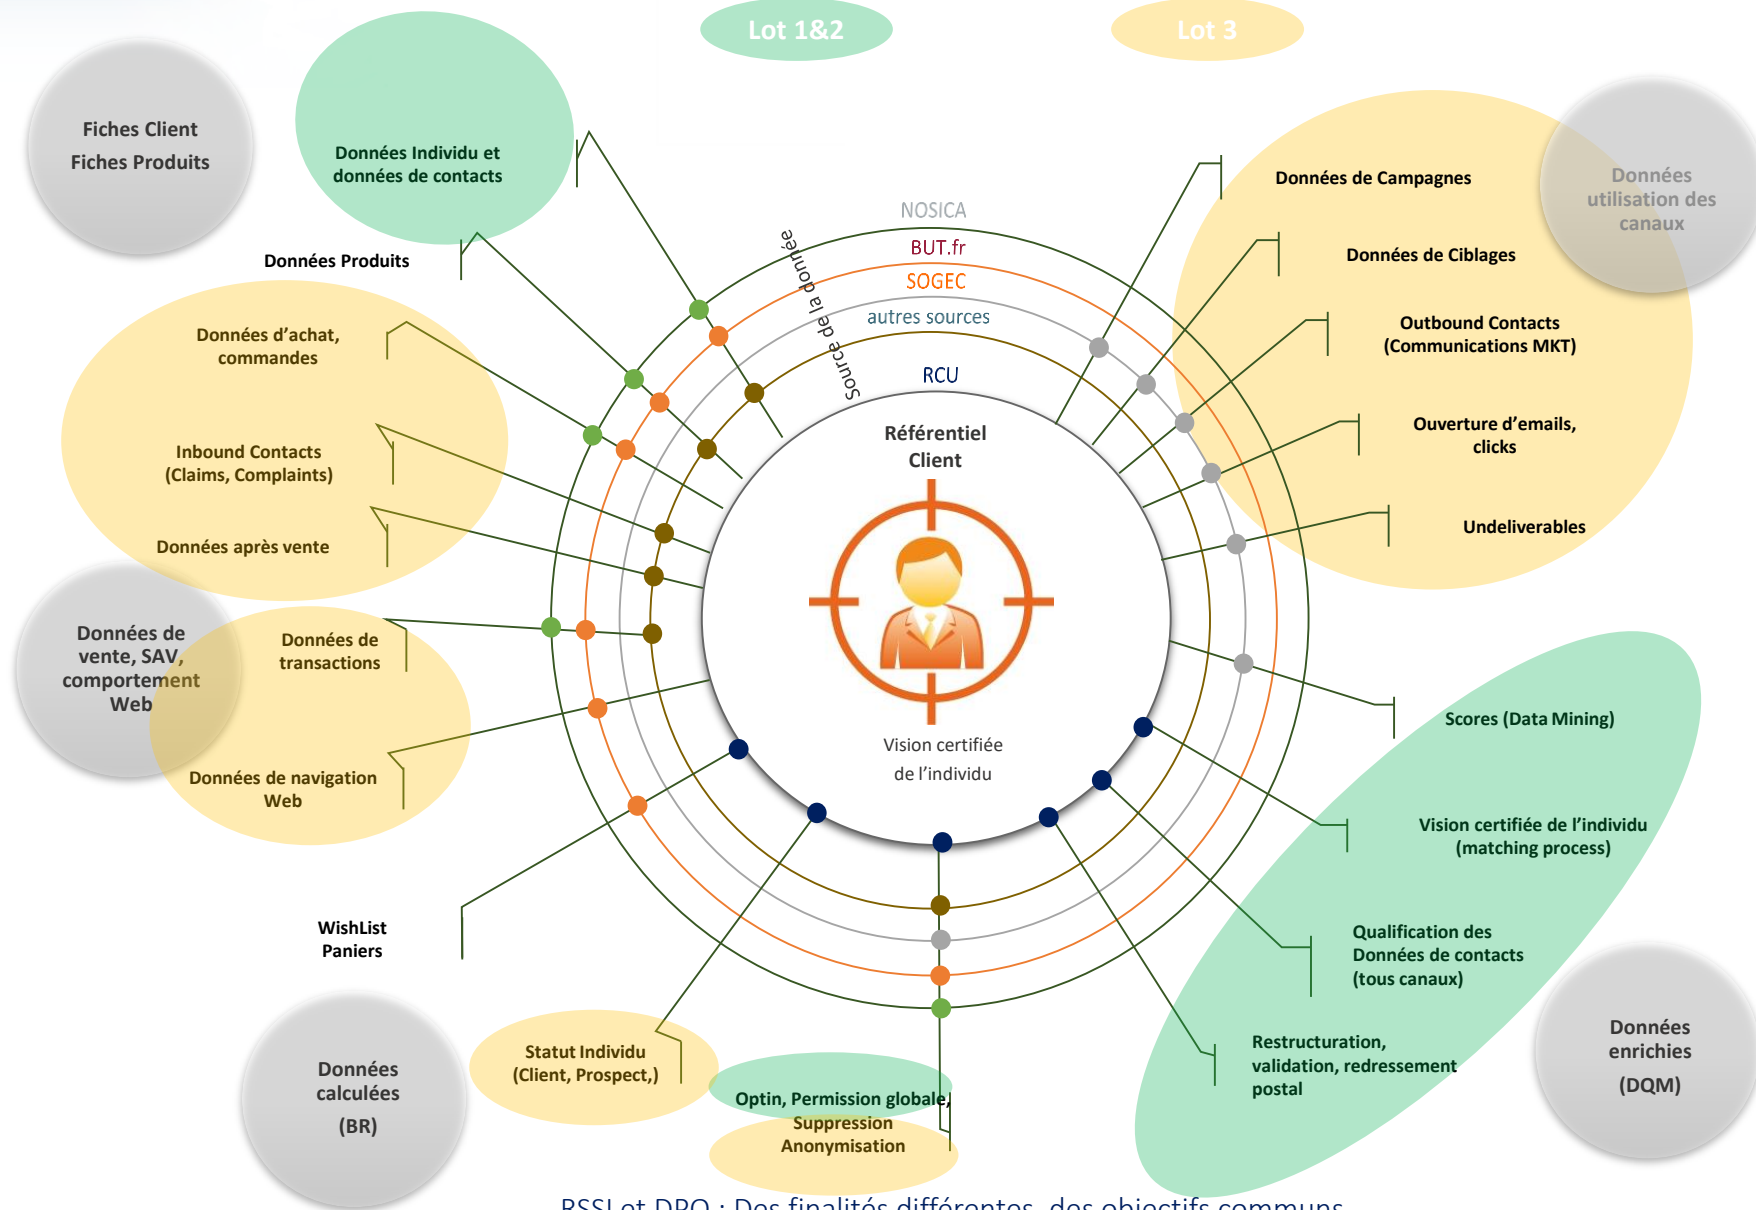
Lot 1&2

Lot 3

Fiches Client
Fiches Produits

Données Individu et données de contacts

Données Produits

Données d'achat, commandes

Inbound Contacts (Claims, Complaints)

Données après vente

Données de vente, SAV, comportement Web

Données de transactions

Données de navigation Web

WishList Paniers

Données calculées

(BR)

Statut Individu (Client, Prospect,)

Optin, Permission globale, Suppression Anonymisation

NOSICA

BUT.fr

SOGEC

autres sources

RCU

Source de la donnée

Référentiel Client

Vision certifiée de l'individu

Données de Campagnes

Données utilisation des canaux

Données de Ciblages

Outbound Contacts (Communications MKT)

Ouverture d'emails, clicks

Undeliverables

Scores (Data Mining)

Vision certifiée de l'individu (matching process)

Qualification des Données de contacts (tous canaux)

Restructuration, validation, redressement postal

Données enrichies

(DQM)

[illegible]